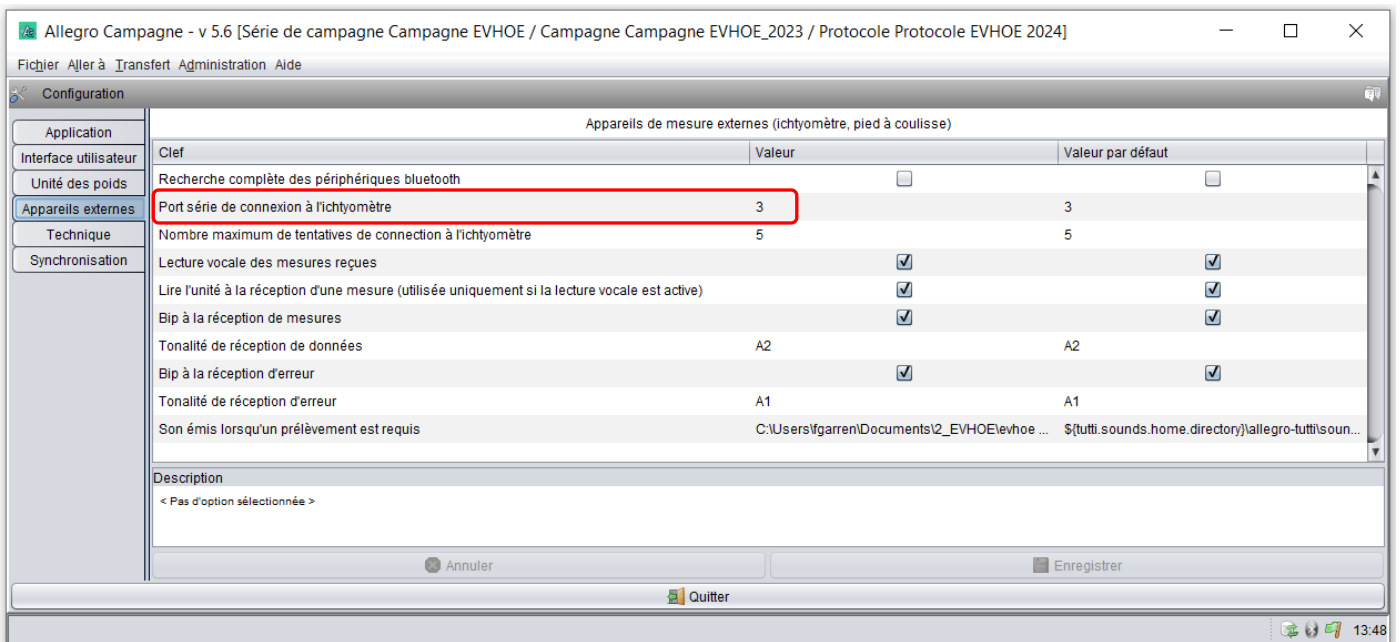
Allegro Campagne - v 5.6 [Série de campagne Campagne EVHOE / Campagne Campagne EVHOE_2023 / Protocole Protocole EVHOE 2024]

Fichier Aller à Transfert Administration Aide

Configuration

Application
Interface utilisateur
Unité des poids
Appareils externes
Technique
Synchronisation

Appareils de mesure externes (ichtyomètre, pied à coulisse)

| Clef | Valeur | Valeur par défaut |
|---|---|---|
| Recherche complète des périphériques bluetooth | ☐ | ☐ |
| Port série de connexion à l'ichtyomètre | 3 | 3 |
| Nombre maximum de tentatives de connection à l'ichtyomètre | 5 | 5 |
| Lecture vocale des mesures reçues | ☑ | ☑ |
| Lire l'unité à la réception d'une mesure (utilisée uniquement si la lecture vocale est active) | ☑ | ☑ |
| Bip à la réception de mesures | ☑ | ☑ |
| Tonalité de réception de données | A2 | A2 |
| Bip à la réception d'erreur | ☑ | ☑ |
| Tonalité de réception d'erreur | A1 | A1 |
| Son émis lorsqu'un prélèvement est requis | C:\Users\fgarren\Documents\2_EVHOE\evhoe ... | ${tutti.sounds.home.directory}\allegro-tutti\soun... |

Description
< Pas d'option sélectionnée >

Annuler
Enregistrer
Quitter

13:48